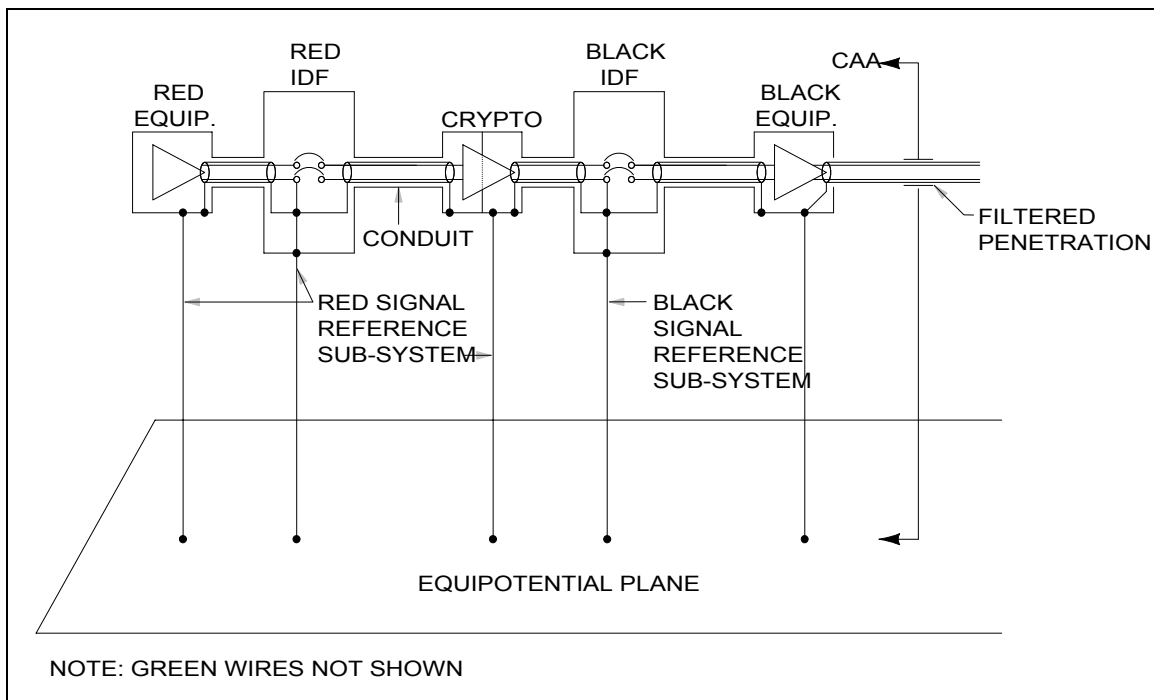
RED IDF

RED EQUIP.

CRYPTO

BLACK IDF

BLACK EQUIP.

CAA

CONDUIT

FILTERED PENETRATION

RED SIGNAL REFERENCE SUB-SYSTEM

BLACK SIGNAL REFERENCE SUB-SYSTEM

EQUIPOTENTIAL PLANE

NOTE: GREEN WIRES NOT SHOWN